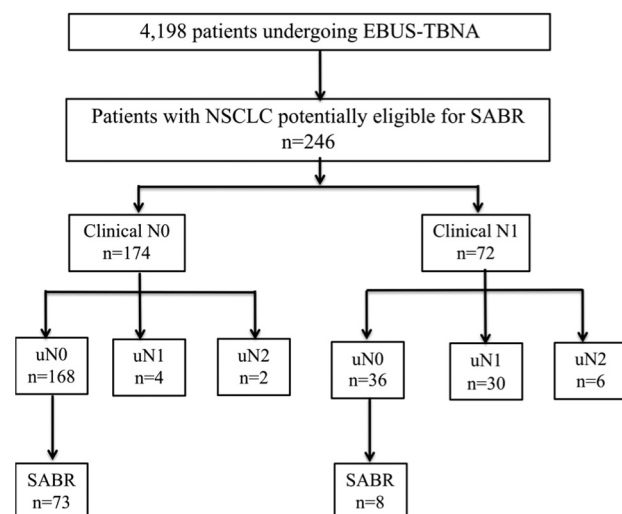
4,198 patients undergoing EBUS-TBNA

Patients with NSCLC potentially eligible for SABR
n=246

Clinical N0
n=174

Clinical N1
n=72

uN0
n=168

uN1
n=4

uN2
n=2

uN0
n=36

uN1
n=30

uN2
n=6

SABR
n=73

SABR
n=8